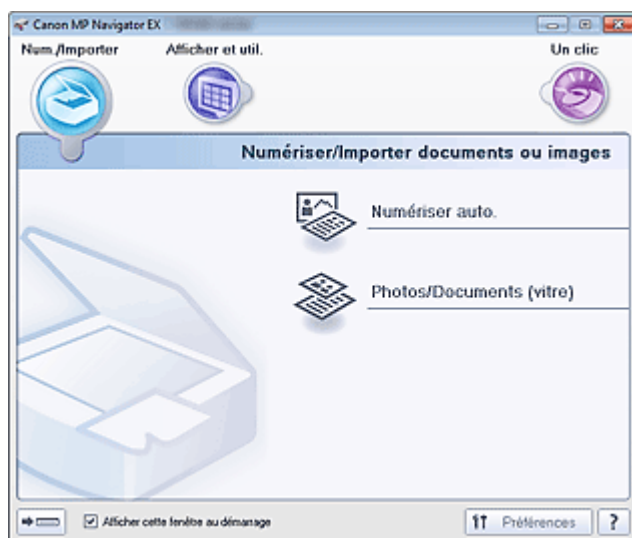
Canon MP Navigator EX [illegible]

Num./Importer

Afficher et util.

Un clic

Numériser/Importer documents ou images

Numériser auto.

Photos/Documents (vitre)

Afficher cette fenêtre au démarrage

Préférences

?